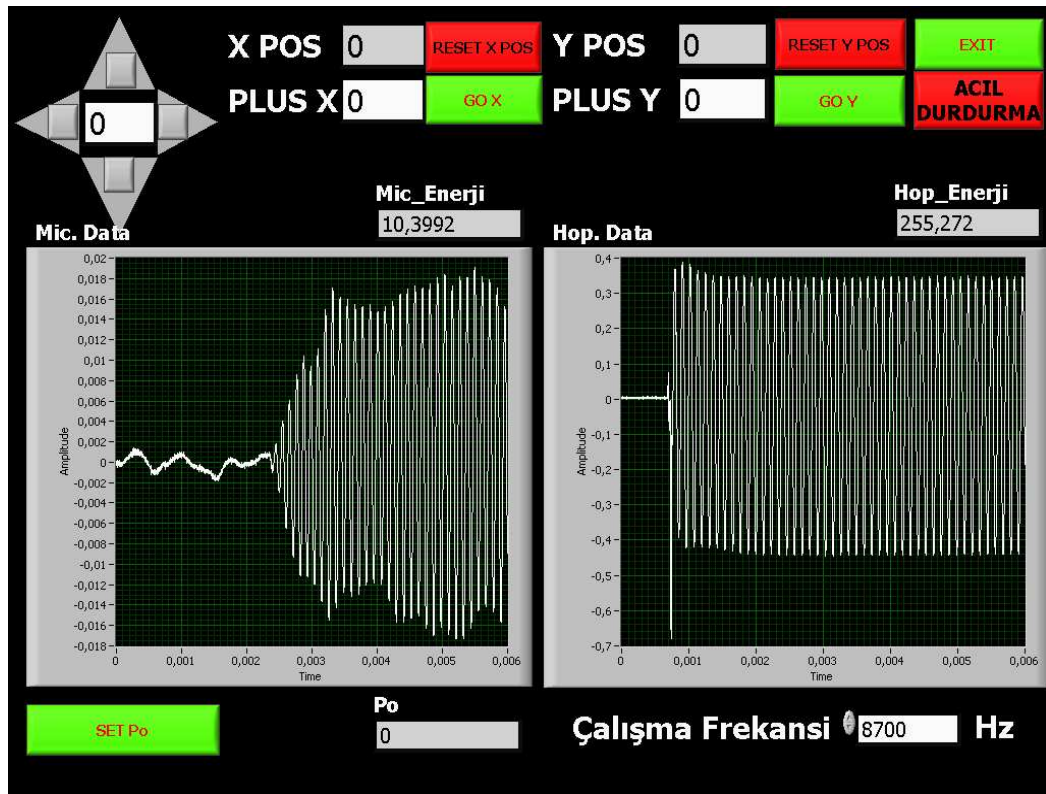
0

X POS 0 RESET X POS

PLUS X 0 GO X

Y POS 0 RESET Y POS

PLUS Y 0 GO Y

EXIT

ACIL DURDURMA

Mic_Enerji
10,3992

Hop_Enerji
255,272

Mic. Data

Hop. Data

0,02
0,018
0,016
0,014
0,012
0,01
0,008
0,006
0,004
0,002
0
-0,002
-0,004
-0,006
-0,008
-0,01
-0,012
-0,014
-0,016
-0,018

Amplitude

0 0,001 0,002 0,003 0,004 0,005 0,006
Time

0,4
0,3
0,2
0,1
0
-0,1
-0,2
-0,3
-0,4
-0,5
-0,6
-0,7

Amplitude

0 0,001 0,002 0,003 0,004 0,005 0,006
Time

SET Po

Po
0

Çalışma Frekansi 8700 Hz